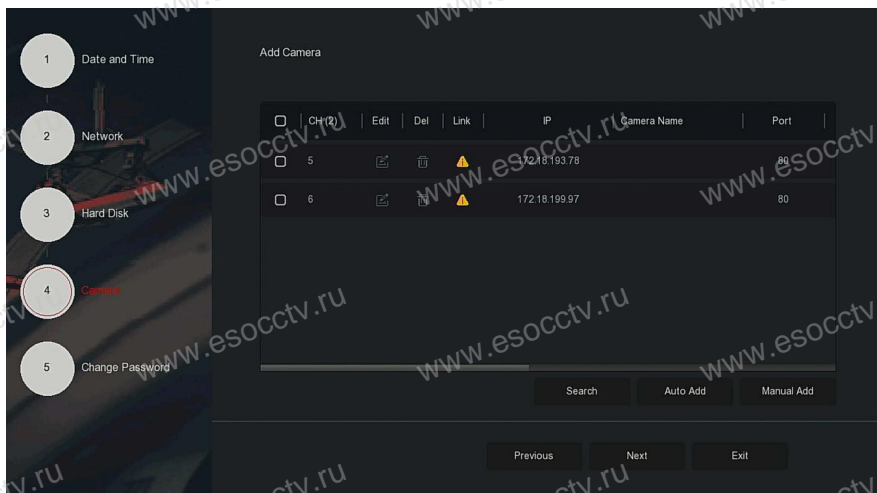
1 Date and Time

2 Network

3 Hard Disk

4 Camera

5 Change Password

Add Camera

| | CH (2) | Edit | Del | Link | IP | Camera Name | Port |
|---|---|---|---|---|---|---|---|
| | 5 | | | | 172.18.193.78 | | 80 |
| | 6 | | | | 172.18.199.97 | | 80 |

Search Auto Add Manual Add

Previous Next Exit

www.esocctv.ru www.esocctv.ru www.esocctv.ru www.esocctv.ru www.esocctv.ru www.esocctv.ru